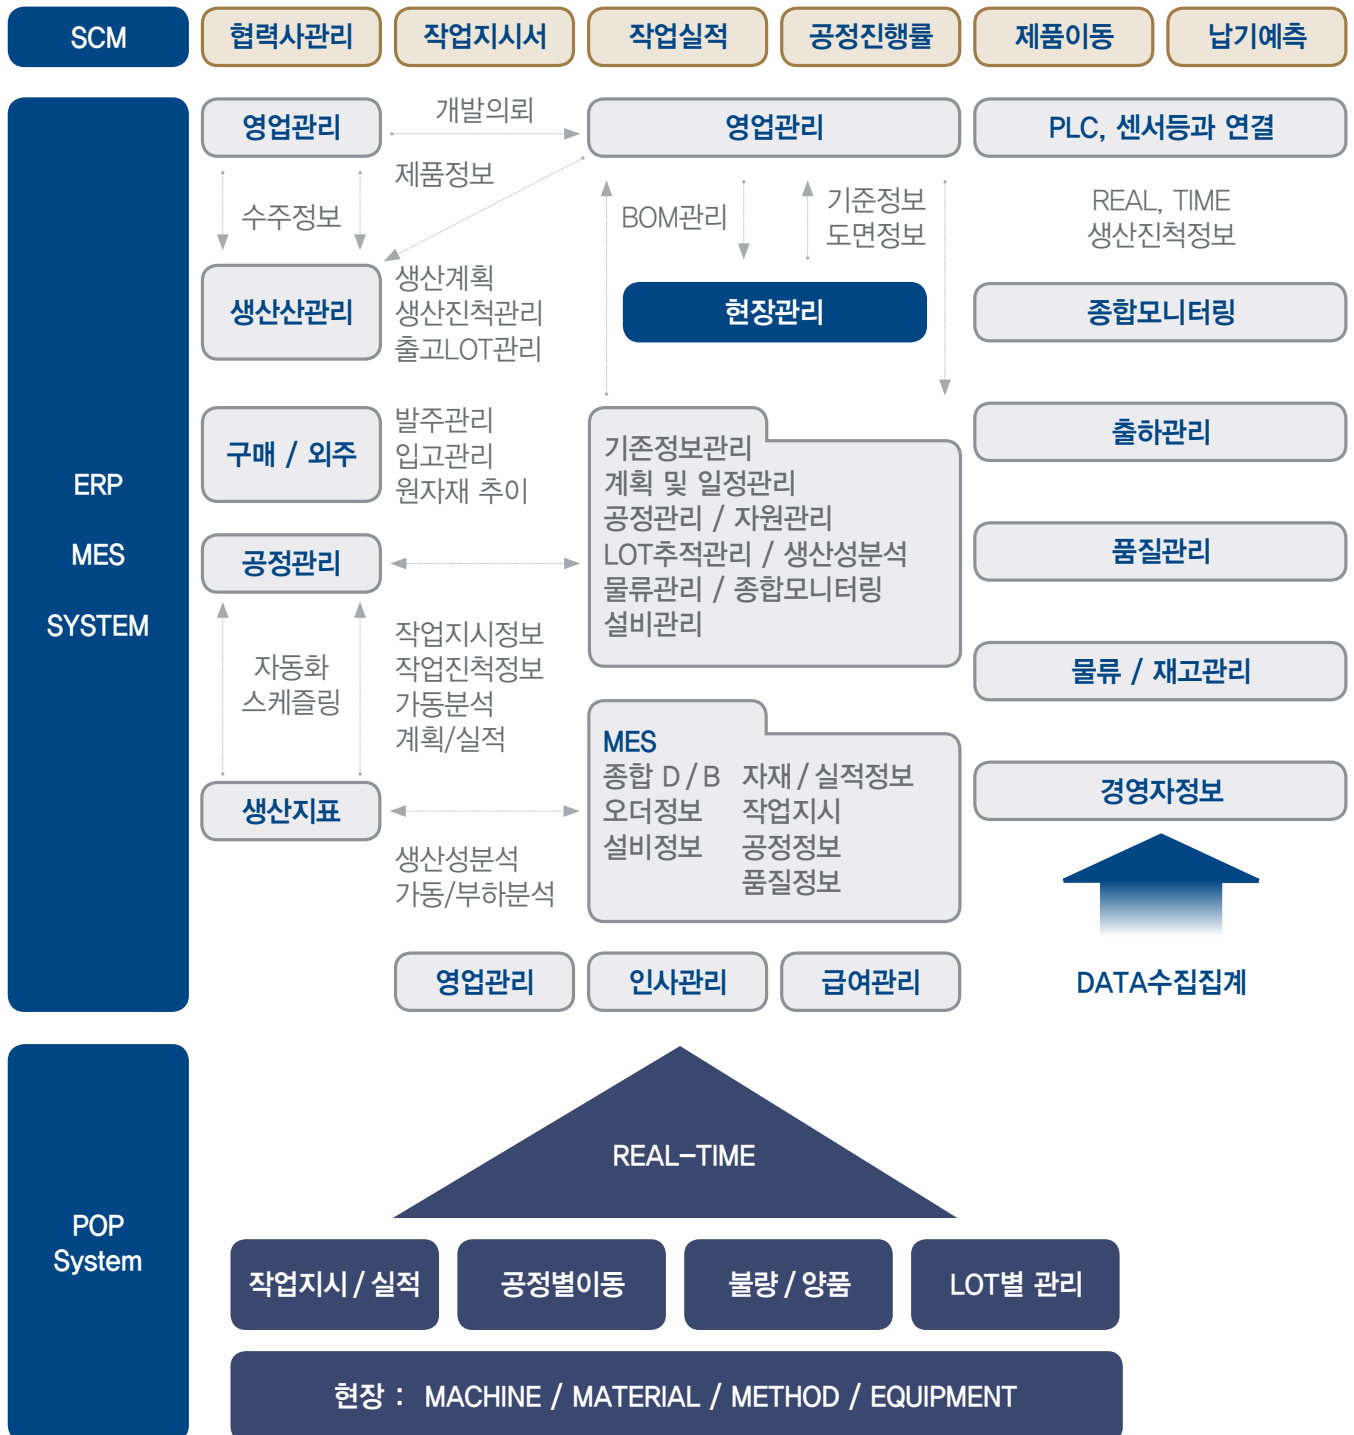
SCM

협력사관리

작업지시서

작업실적

공정진행률

제품이동

납기예측

ERP

MES

SYSTEM

영업관리

개발의뢰

제품정보

영업관리

PLC, 센서등과 연결

수주정보

BOM관리

기준정보
도면정보

REAL, TIME
생산진척정보

생산산관리

생산계획
생산진척관리
출고LOT관리

현장관리

종합모니터링

구매 / 외주

발주관리
입고관리
원자재 추이

기존정보관리
계획 및 일정관리
공정관리 / 자원관리
LOT추적관리 / 생산성분석
물류관리 / 종합모니터링
설비관리

출하관리

공정관리

품질관리

자동화
스케즐링

작업지시정보
작업진척정보
가동분석
계획/실적

물류 / 재고관리

MES
종합 D / B
오더정보
설비정보

자재 / 실적정보
작업지시
공정정보
품질정보

경영자정보

생산지표

생산성분석
가동/부하분석

영업관리

인사관리

급여관리

DATA수집집계

POP
System

REAL-TIME

작업지시 / 실적

공정별이동

불량 / 양품

LOT별 관리

현장 : MACHINE / MATERIAL / METHOD / EQUIPMENT